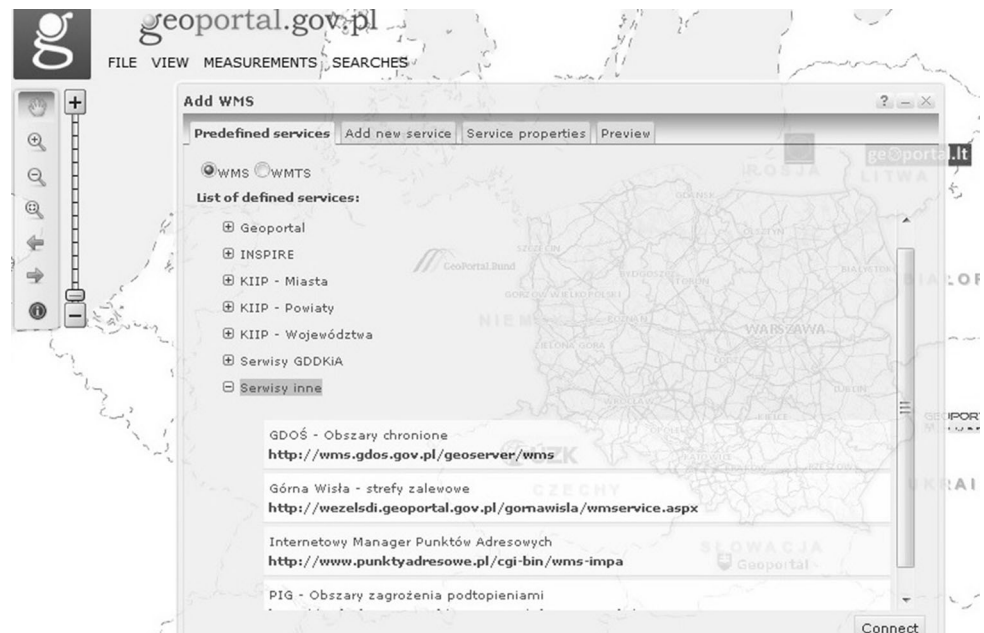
g geoportal.gov.pl

FILE VIEW MEASUREMENTS SEARCHES

Add WMS

? _ X

Predefined services | Add new service | Service properties | Preview

WMS WMTS

List of defined services:

⊞ Geoportal
⊞ INSPIRE
⊞ KIIP - Miasta
⊞ KIIP - Powiaty
⊞ KIIP - Województwa
⊞ Serwisy GDDKiA
⊟ Serwisy inne

GDOŚ - Obszary chronione
http://wms.gdos.gov.pl/geoserver/wms

Górna Wisła - strefy zalewowe
http://wezelsdi.geoportal.gov.pl/gornawisla/wmservice.aspx

Internetowy Manager Punktów Adresowych
http://www.punktyadresowe.pl/cgi-bin/wms-impa

PIG - Obszary zagrożenia podtopieniami
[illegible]

Connect

ROSJA LITWA geoportal.lt GeoPortal.Bund NIEMCY WARSZAWA CZECHY SŁOWACJA Geoportal UKRAI BIAŁOR